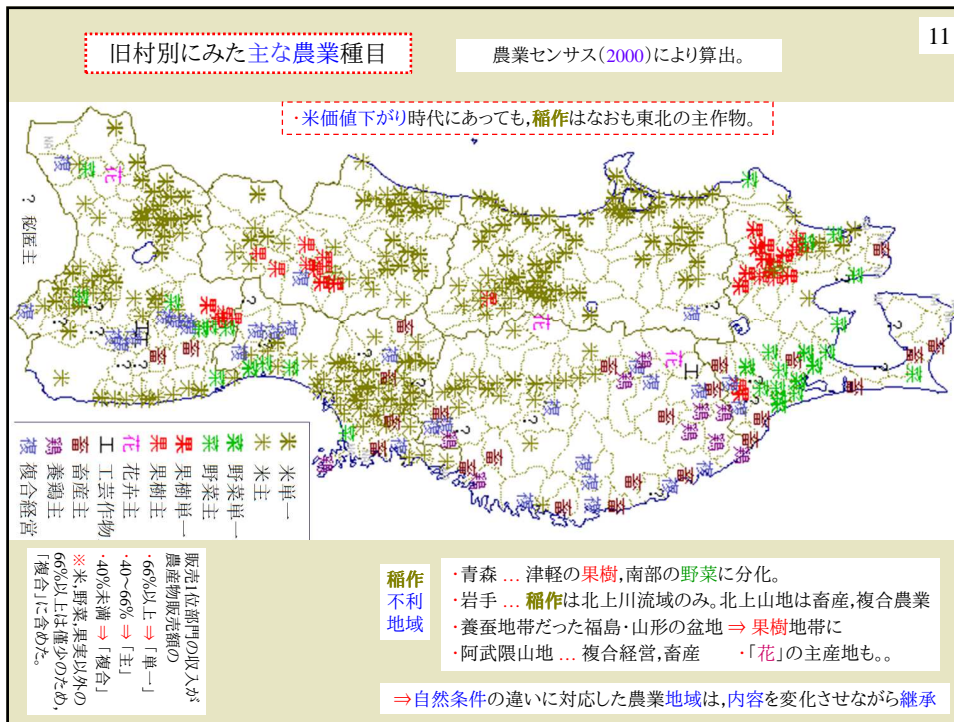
旧村別にみた主な農業種目

農業センサス(2000)により算出。

11

・米価値下がり時代にあっても,稲作はなおも東北の主作物。

? 秘匿主

米 米単一
米 米主
菜 野菜単一
菜 野菜主
果 果樹単一
果 果樹主
花 花卉主
工 工芸作物
畜 畜産主
鶏 養鶏主
複 複合経営

販売1位部門の収入が農産物販売額の
・66%以上 ⇒「単一」
・40〜66% ⇒「主」
・40%未満 ⇒「複合」
※米,野菜,果実以外の66%以上は僅少のため,「複合」に含めた。

稲作
不利
地域

・青森 … 津軽の果樹,南部の野菜に分化。
・岩手 … 稲作は北上川流域のみ。北上山地は畜産,複合農業
・養蚕地帯だった福島・山形の盆地 ⇒ 果樹地帯に
・阿武隈山地 … 複合経営,畜産　・「花」の主産地も。。

⇒自然条件の違いに対応した農業地域は,内容を変化させながら継承